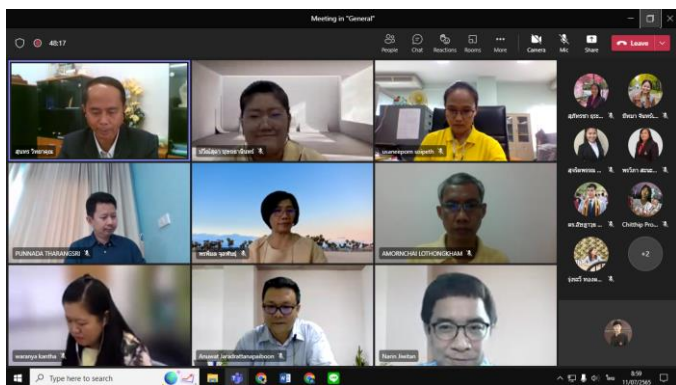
Meeting in "General"

48:17

People Chat Reactions Rooms More Camera Mic Share Leave

สุนทร วิทยาพล

ปริยัลดา ชุดจงมณีพงศ์

sivaraporn srisaeth

สุทัศนา ชุดจ...

ยินดา ห้องจันทร์...

สุจริตพรรณ...

พรธิรา ศรีวิม...

PUNNADA THARANGSRI

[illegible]

AMORNCHAI LOTHONGKHAM

ดร.อัญฐาภร...

Chitthip Pro...

+2

รุ่งมณี ทองพ...

waranya kantha

Anuwat Jaradrattanapaiboon

Narin Jiwitan

Type here to search

ไทย 8:59 11/07/2565